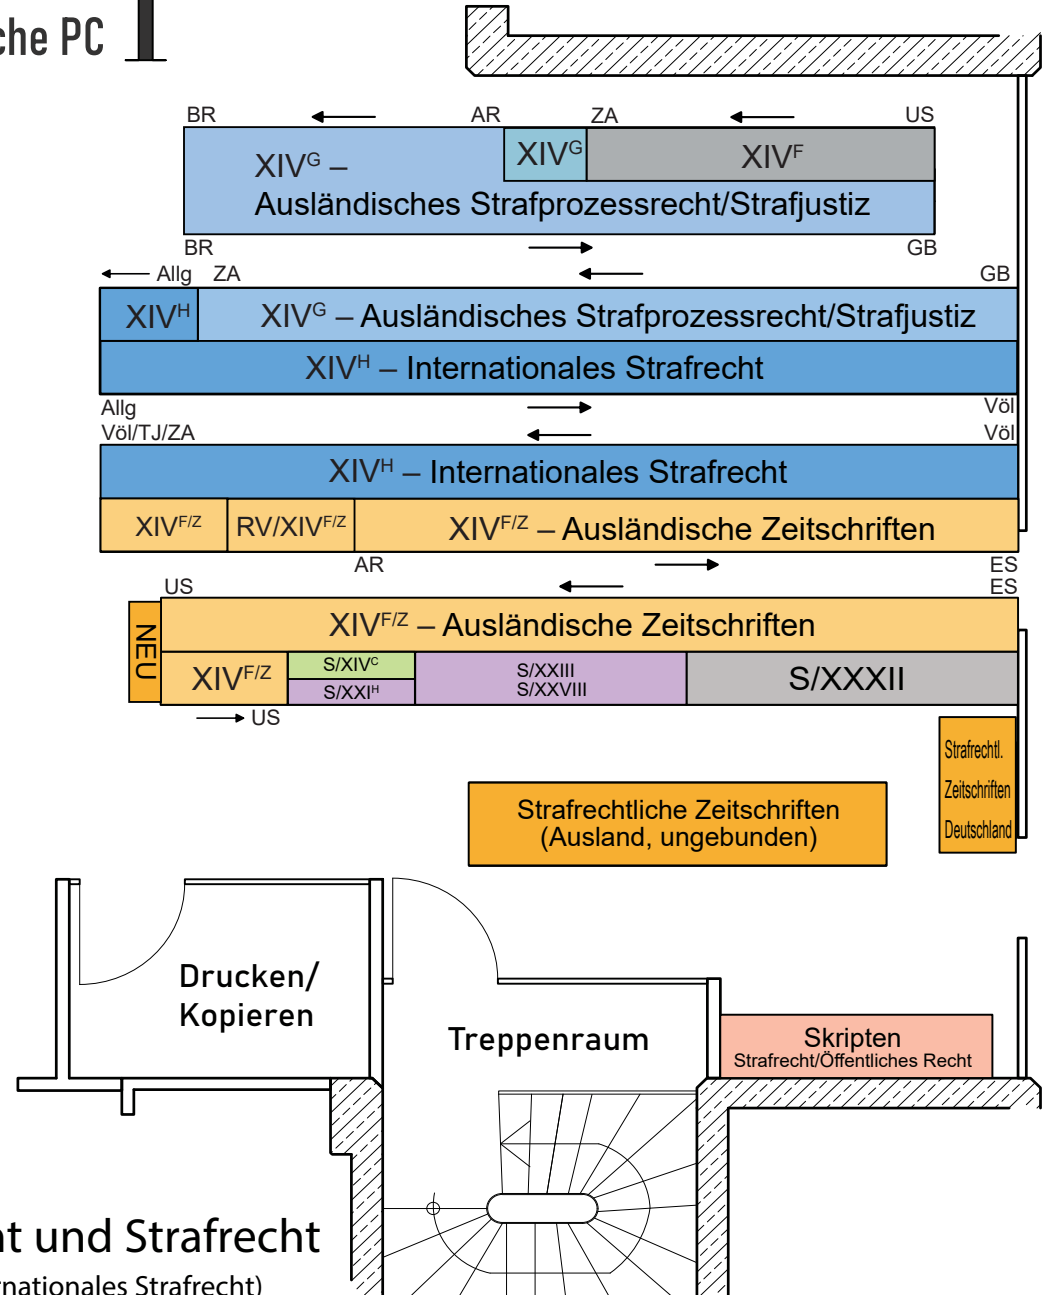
che PC

BR AR ZA US

XIV$^G$ – Ausländisches Strafprozessrecht/Strafjustiz

XIV$^G$

XIV$^F$

BR GB

Allg ZA GB

XIV$^H$

XIV$^G$ – Ausländisches Strafprozessrecht/Strafjustiz

XIV$^H$ – Internationales Strafrecht

Allg Völ

Völ/TJ/ZA Völ

XIV$^H$ – Internationales Strafrecht

XIV$^{F/Z}$

RV/XIV$^{F/Z}$

XIV$^{F/Z}$ – Ausländische Zeitschriften

AR ES

US ES

NEU

XIV$^{F/Z}$ – Ausländische Zeitschriften

XIV$^{F/Z}$

S/XIV$^C$

S/XXI$^H$

S/XXIII
S/XXVIII

S/XXXII

US

Strafrechtl. Zeitschriften Deutschland

Strafrechtliche Zeitschriften (Ausland, ungebunden)

Drucken/ Kopieren

Treppenraum

Skripten
Strafrecht/Öffentliches Recht

t und Strafrecht
rnationales Strafrecht)